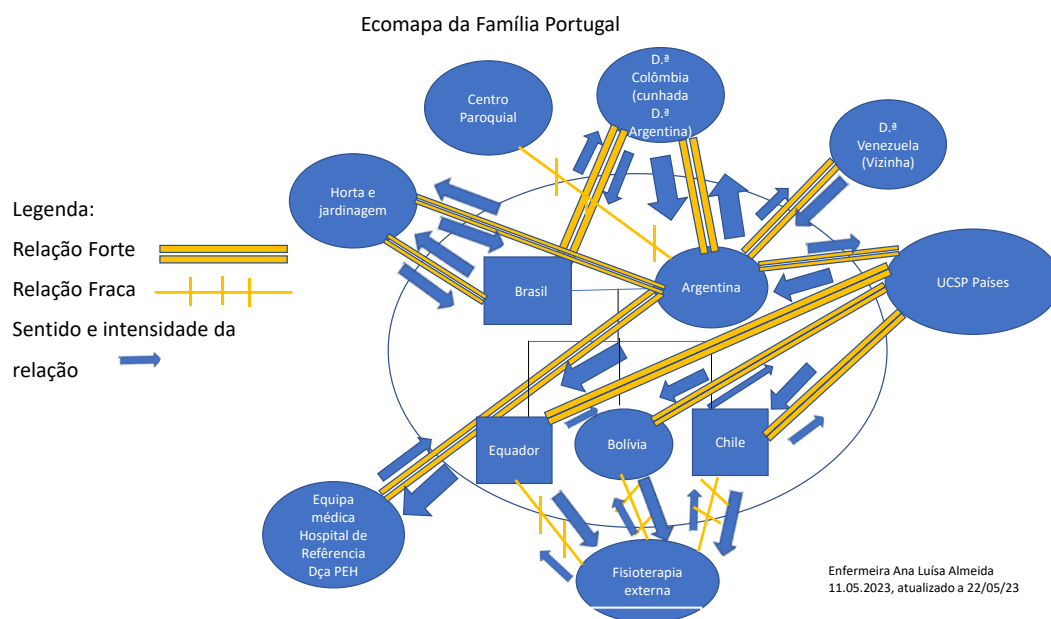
Ecomapa da Família Portugal

Legenda:

Relação Forte

Relação Fraca

Sentido e intensidade da relação

Centro Paroquial

D.ª Colômbia (cunhada D.ª Argentina)

D.ª Venezuela (Vizinha)

Horta e jardinagem

Brasil

Argentina

UCSP Países

Equador

Bolívia

Chile

Equipa médica Hospital de Referência Dça PEH

Fisioterapia externa

Enfermeira Ana Luísa Almeida
11.05.2023, atualizado a 22/05/23